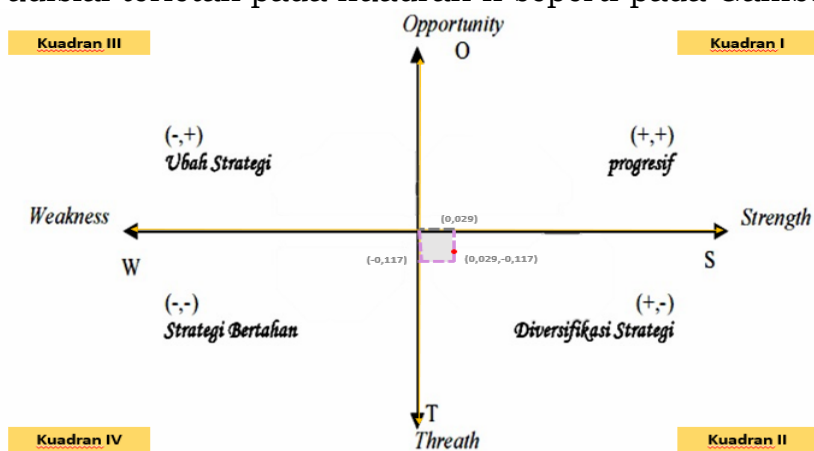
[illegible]

Kuadran III

Opportunity

O

Kuadran I

(-,+)
Ubah Strategi

(+,+)
progresif

Weakness

(0,029)

Strength

W

(-0,117)

(0,029,-0,117)

S

(-,-)
Strategi Bertahan

(+,-)
Diversifikasi Strategi

T

Kuadran IV

Threath

Kuadran II